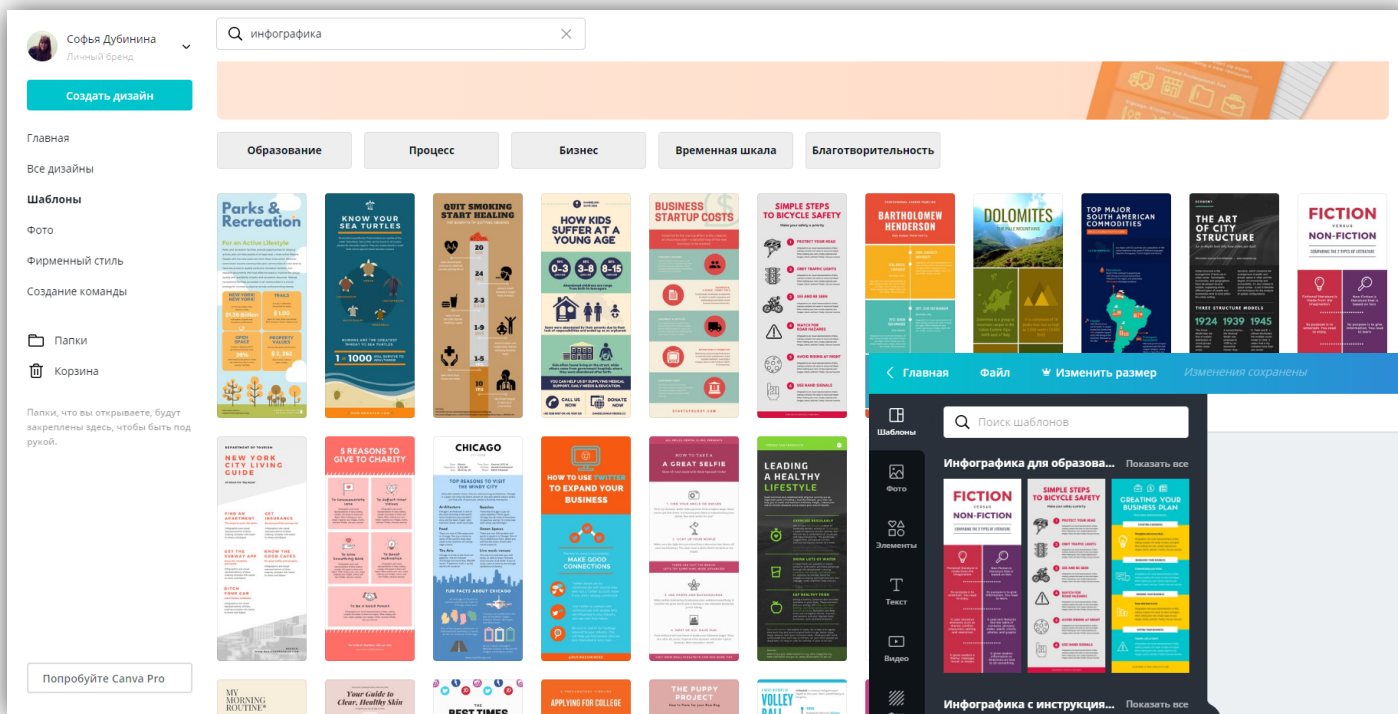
Софья Дубинина
Личный бренд

инфографика

Создать дизайн

Главная
Все дизайны
Шаблоны
Фото
Фирменный стиль
Создание команды

Папки
Корзина

Папки, что вы открываете, будут закреплены здесь, чтобы быть под рукой.

Попробуйте Canva Pro

Образование
Процесс
Бизнес
Временная шкала
Благотворительность

Parks & Recreation
For an Active Lifestyle
KNOW YOUR SEA TURTLES
QUIT SMOKING START HEALING
HOW KIDS SUFFER AT A YOUNG AGE
BUSINESS STARTUP COSTS
SIMPLE STEPS TO BICYCLE SAFETY
BARTHOLOMEW HENDERSON
DOLOMITES
TOP MAJOR SOUTH AMERICAN COMMODITIES
THE ART OF CITY STRUCTURE
1924 1939 1945
FICTION VERSUS NON-FICTION

NEW YORK CITY LIVING GUIDE
5 REASONS TO GIVE TO CHARITY
CHICAGO
HOW TO USE TWITTER TO EXPAND YOUR BUSINESS
MAKE GOOD CONNECTIONS
HOW TO TAKE A GREAT SELFIE
LEADING A HEALTHY LIFESTYLE

MY MORNING ROUTINE
Your Guide to Clear, Healthy Skin
BEST TIMES
APPLYING FOR COLLEGE
THE PUPPY PROJECT
VOLLEY BALL

Главная
Файл
Изменить размер
Изменения сохранены

Шаблоны
Фото
Элементы
Текст
Видео

Поиск шаблонов
Инфографика для образова...
Показать все
FICTION VERSUS NON-FICTION
SIMPLE STEPS TO BICYCLE SAFETY
CREATING YOUR BUSINESS PLAN
Инфографика с инструкция...
Показать все